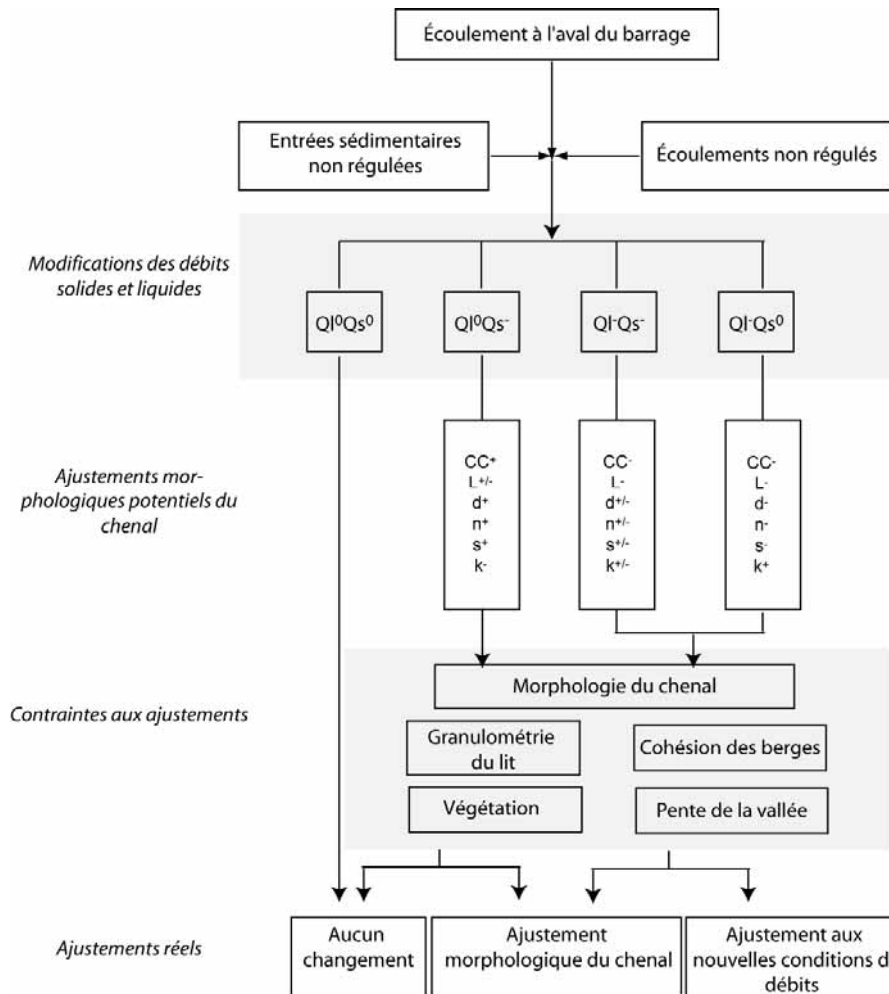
Écoulement à l'aval du barrage

Entrées sédimentaires non régulées

Écoulements non régulés

Modifications des débits solides et liquides

$Ql^0Qs^0$

$Ql^0Qs^-$

$Ql^-Qs^-$

$Ql^-Qs^0$

Ajustements morphologiques potentiels du chenal

$CC^+$
$L^{+/-}$
$d^+$
$n^+$
$s^+$
$k^-$

$CC^-$
$L^-$
$d^{+/-}$
$n^{+/-}$
$s^{+/-}$
$k^{+/-}$

$CC^-$
$L^-$
$d^-$
$n^-$
$s^-$
$k^+$

Contraintes aux ajustements

Morphologie du chenal

Granulométrie du lit

Cohésion des berges

Végétation

Pente de la vallée

Ajustements réels

Aucun changement

Ajustement morphologique du chenal

Ajustement aux nouvelles conditions d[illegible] débits